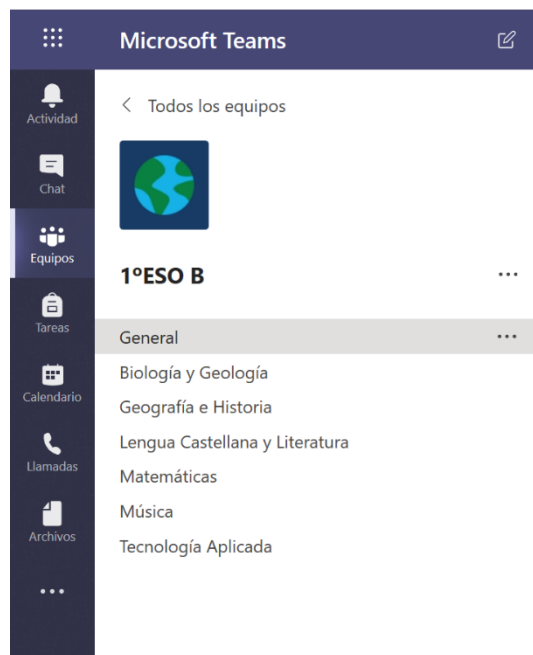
Microsoft Teams

Actividad

Chat

Equipos

Tareas

Calendario

Llamadas

Archivos

...

< Todos los equipos

1ºESO B ...

General ...

Biología y Geología

Geografía e Historia

Lengua Castellana y Literatura

Matemáticas

Música

Tecnología Aplicada